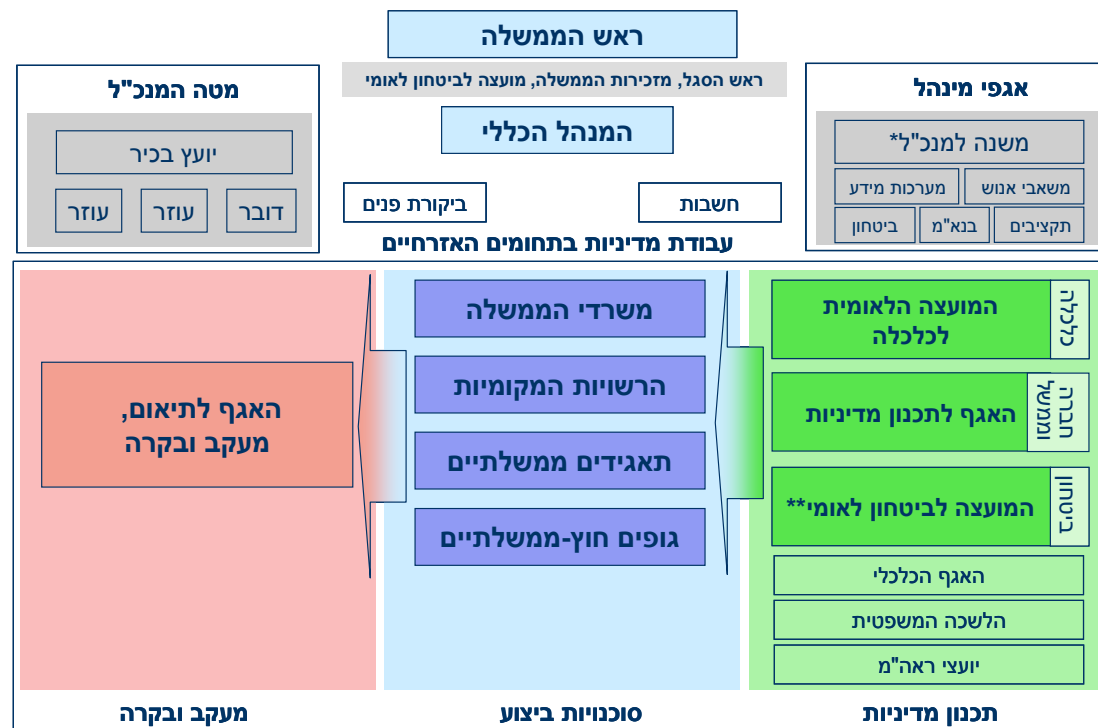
ראש הממשלה

ראש הסגל, מזכירות הממשלה, מועצה לביטחון לאומי

המנהל הכללי

מטה המנכ"ל

יועץ בכיר

דובר
עוזר
עוזר

אגפי מינהל

משנה למנכ"ל*

משאבי אנוש
מערכות מידע

תקציבים
בנא"מ
ביטחון

חשבות
ביקורת פנים

עבודת מדיניות בתחומים האזרחיים

כלכלה
המועצה הלאומית לכלכלה

חברה ומשטר
האגף לתכנון מדיניות

ביטחון
המועצה לביטחון לאומי**

האגף הכלכלי

הלשכה המשפטית

יועצי ראה"מ

משרדי הממשלה

הרשויות המקומיות

תאגידים ממשלתיים

גופים חוץ-ממשלתיים

האגף לתיאום, מעקב ובקרה

תכנון מדיניות
סוכנויות ביצוע
מעקב ובקרה